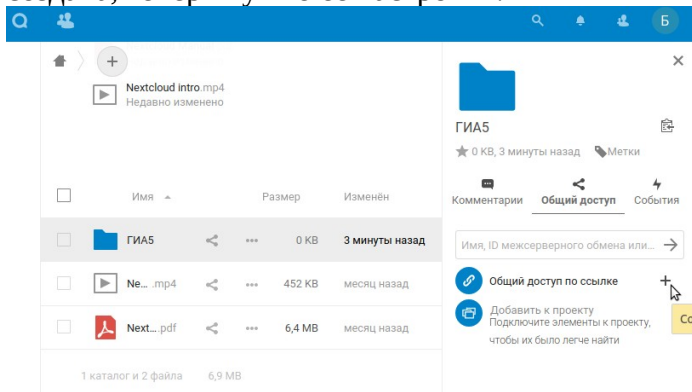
Б

+

Nextcloud intro.mp4
Недавно изменено

| | Имя | | | Размер | Изменён |
|---|---|---|---|---|---|
| | ГИА5 | | ... | 0 KB | 3 минуты назад |
| | Ne... .mp4 | | ... | 452 KB | месяц назад |
| | Next... .pdf | | ... | 6,4 MB | месяц назад |

1 каталог и 2 файла 6,9 MB

×

ГИА5

0 KB, 3 минуты назад Метки

Комментарии Общий доступ События

Имя, ID межсерверного обмена или...

Общий доступ по ссылке +

Добавить к проекту
Подключите элементы к проекту, чтобы их было легче найти

Со